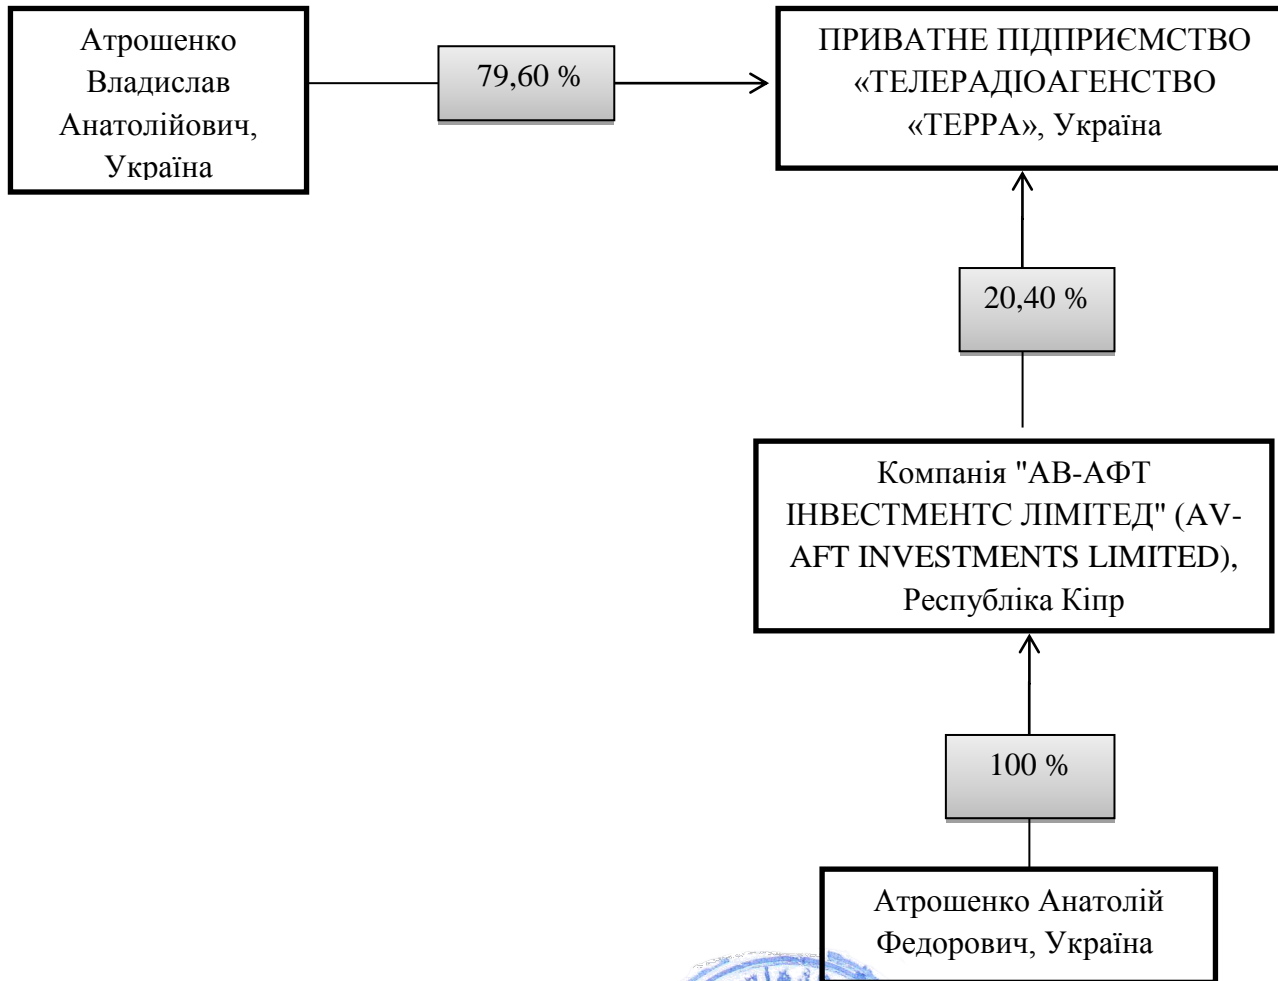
Атрошенко Владислав Анатолійович, Україна

79,60 %

ПРИВАТНЕ ПІДПРИЄМСТВО «ТЕЛЕРАДІОАГЕНСТВО «ТЕРРА», Україна

20,40 %

Компанія "АВ-АФТ ІНВЕСТМЕНТС ЛІМІТЕД" (AV-AFT INVESTMENTS LIMITED), Республіка Кіпр

100 %

Атрошенко Анатолій Федорович, Україна